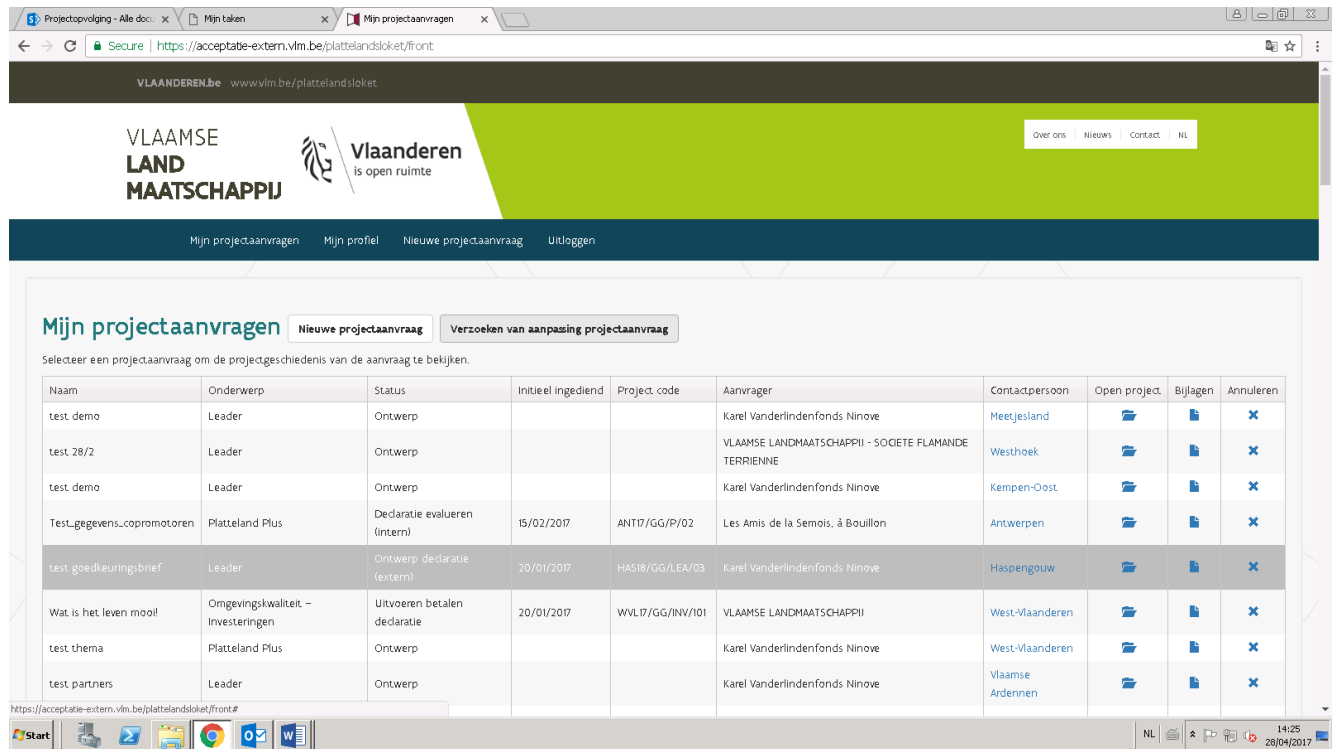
Projectopvolging - Alle docu ×
Mijn taken ×
Mijn projectaanvragen ×

Secure | https://acceptatie-extern.vlm.be/plattelandsloket/front

VLAANDEREN.be www.vlm.be/plattelandsloket

VLAAMSE LAND MAATSCHAPPIJ

Vlaanderen is open ruimte

Over ons | Nieuws | Contact | NL

Mijn projectaanvragen Mijn profiel Nieuwe projectaanvraag Uitloggen

Mijn projectaanvragen Nieuwe projectaanvraag Verzoeken van aanpassing projectaanvraag

Selecteer een projectaanvraag om de projectgeschiedenis van de aanvraag te bekijken.

| Naam | Onderwerp | Status | Initieel ingediend | Project code | Aanvrager | Contactpersoon | Open project | Bijlagen | Annuleren |
|---|---|---|---|---|---|---|---|---|---|
| test demo | Leader | Ontwerp | | | Karel Vanderlindenfonds Ninove | Meetjesland | | | ✖ |
| test 28/2 | Leader | Ontwerp | | | VLAAMSE LANDMAATSCHAPPIJ - SOCIETE FLAMANDE TERRIENNE | Westhoek | | | ✖ |
| test demo | Leader | Ontwerp | | | Karel Vanderlindenfonds Ninove | Kempen-Oost | | | ✖ |
| Test_gegevens_copromotoren | Platteland Plus | Declaratie evalueren (intern) | 15/02/2017 | ANT17/GG/P/02 | Les Amis de la Semois, à Bouillon | Antwerpen | | | ✖ |
| test goedkeuringsbrief | Leader | Ontwerp declaratie (extern) | 20/01/2017 | HAS18/GG/LEA/03 | Karel Vanderlindenfonds Ninove | Haspengouw | | | ✖ |
| Wat is het leven mooi! | Omgevingskwaliteit – Investeringen | Uitvoeren betalen declaratie | 20/01/2017 | WVL17/GG/INV/101 | VLAAMSE LANDMAATSCHAPPIJ | West-Vlaanderen | | | ✖ |
| test thema | Platteland Plus | Ontwerp | | | Karel Vanderlindenfonds Ninove | West-Vlaanderen | | | ✖ |
| test partners | Leader | Ontwerp | | | Karel Vanderlindenfonds Ninove | Vlaamse Ardennen | | | ✖ |

https://acceptatie-extern.vlm.be/plattelandsloket/front#

Start
NL 14:25 28/04/2017